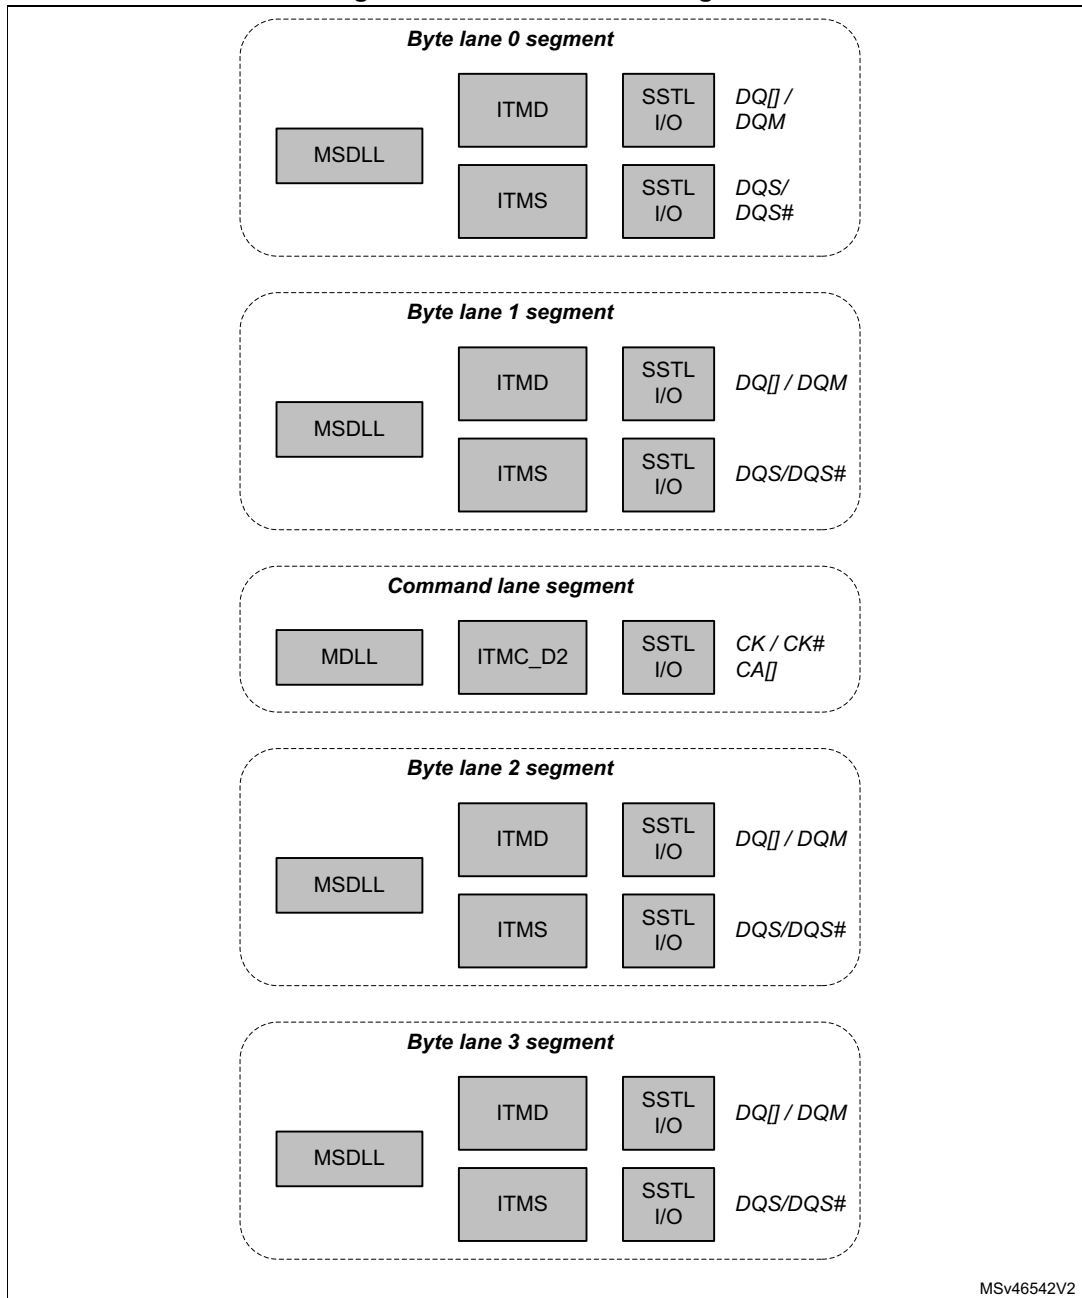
Byte lane 0 segment

MSDLL

ITMD

SSTL I/O

DQ[] / DQM

ITMS

SSTL I/O

DQS/ DQS#

Byte lane 1 segment

MSDLL

ITMD

SSTL I/O

DQ[] / DQM

ITMS

SSTL I/O

DQS/DQS#

Command lane segment

MDLL

ITMC_D2

SSTL I/O

CK / CK#
CA[]

Byte lane 2 segment

MSDLL

ITMD

SSTL I/O

DQ[] / DQM

ITMS

SSTL I/O

DQS/DQS#

Byte lane 3 segment

MSDLL

ITMD

SSTL I/O

DQ[] / DQM

ITMS

SSTL I/O

DQS/DQS#

MSv46542V2